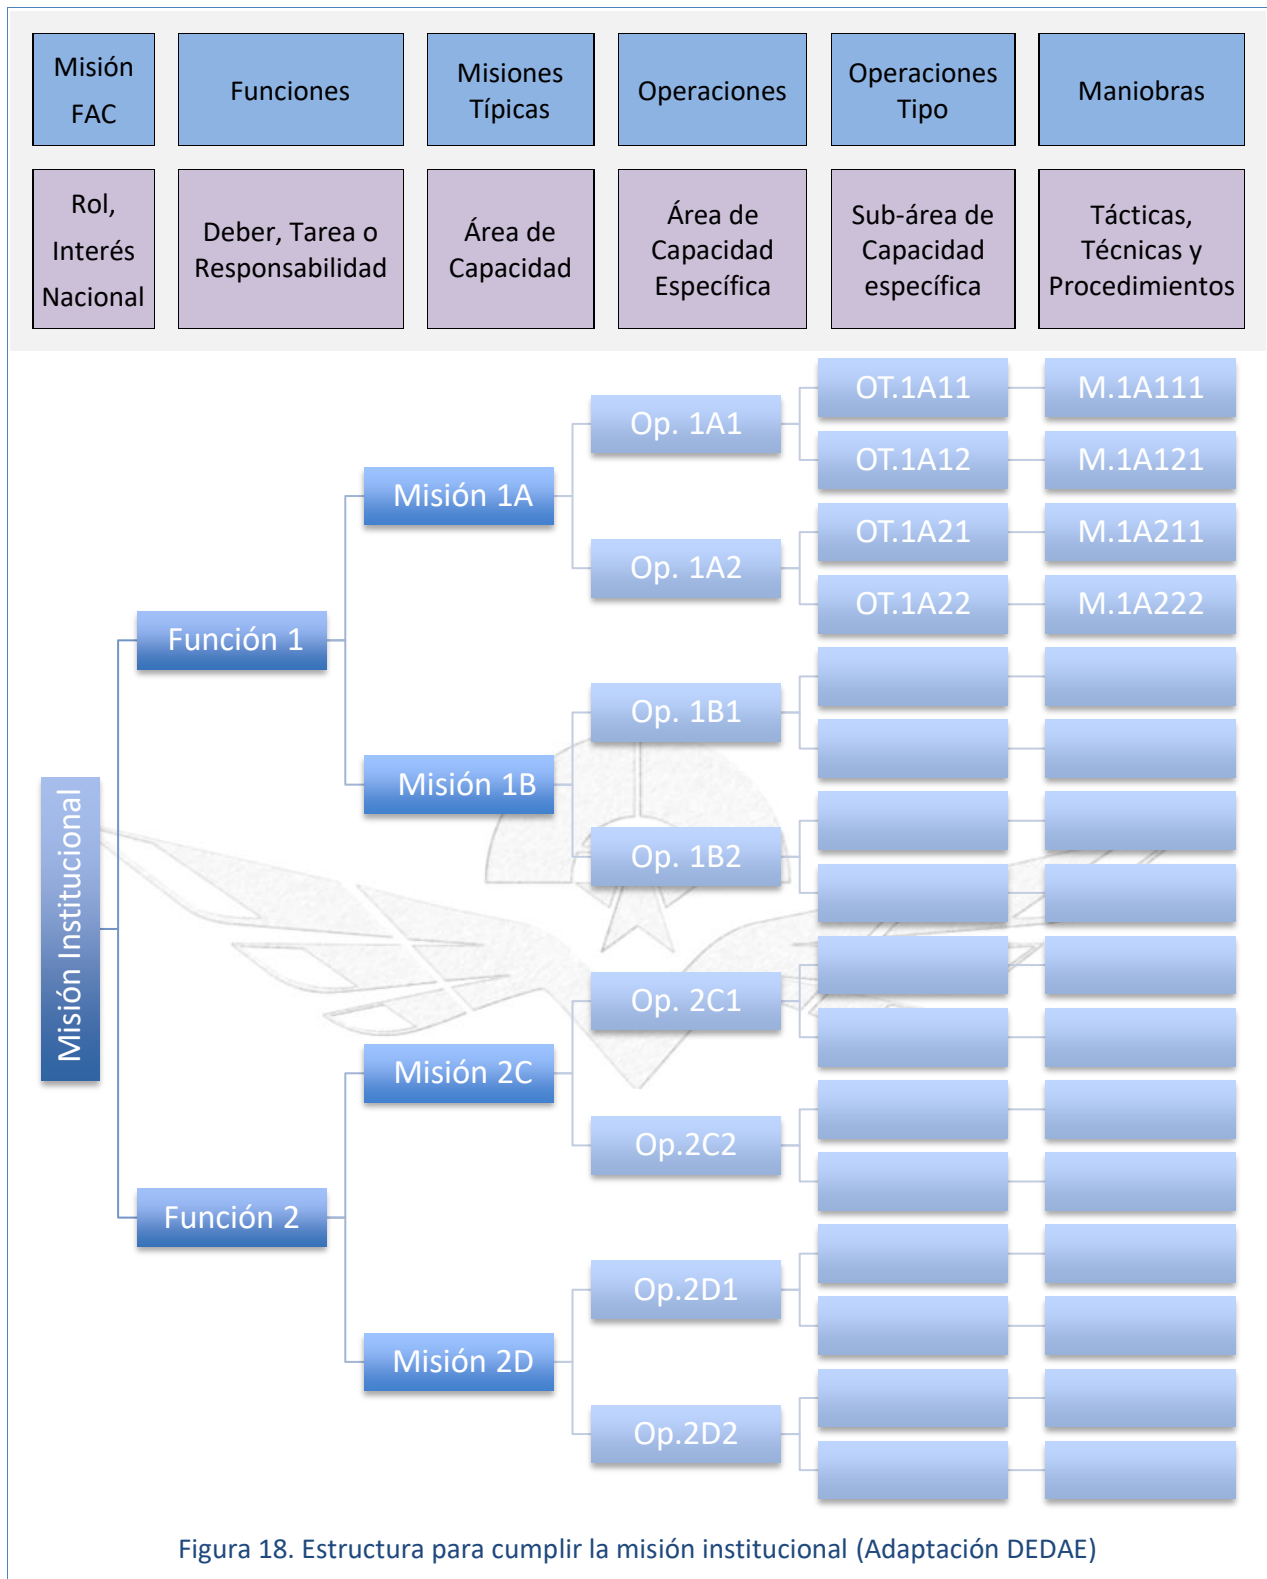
| Misión FAC | Funciones | Misiones Típicas | Operaciones | Operaciones Tipo | Maniobras |
|---|---|---|---|---|---|
| Rol, Interés Nacional | Deber, Tarea o Responsabilidad | Área de Capacidad | Área de Capacidad Específica | Sub-área de Capacidad específica | Tácticas, Técnicas y Procedimientos |

Misión Institucional

Función 1

Misión 1A

Op. 1A1

OT.1A11

M.1A111

OT.1A12

M.1A121

Op. 1A2

OT.1A21

M.1A211

OT.1A22

M.1A222

Misión 1B

Op. 1B1

Op. 1B2

Función 2

Misión 2C

Op. 2C1

Op.2C2

Misión 2D

Op.2D1

Op.2D2

Figura 18. Estructura para cumplir la misión institucional (Adaptación DEDAE)